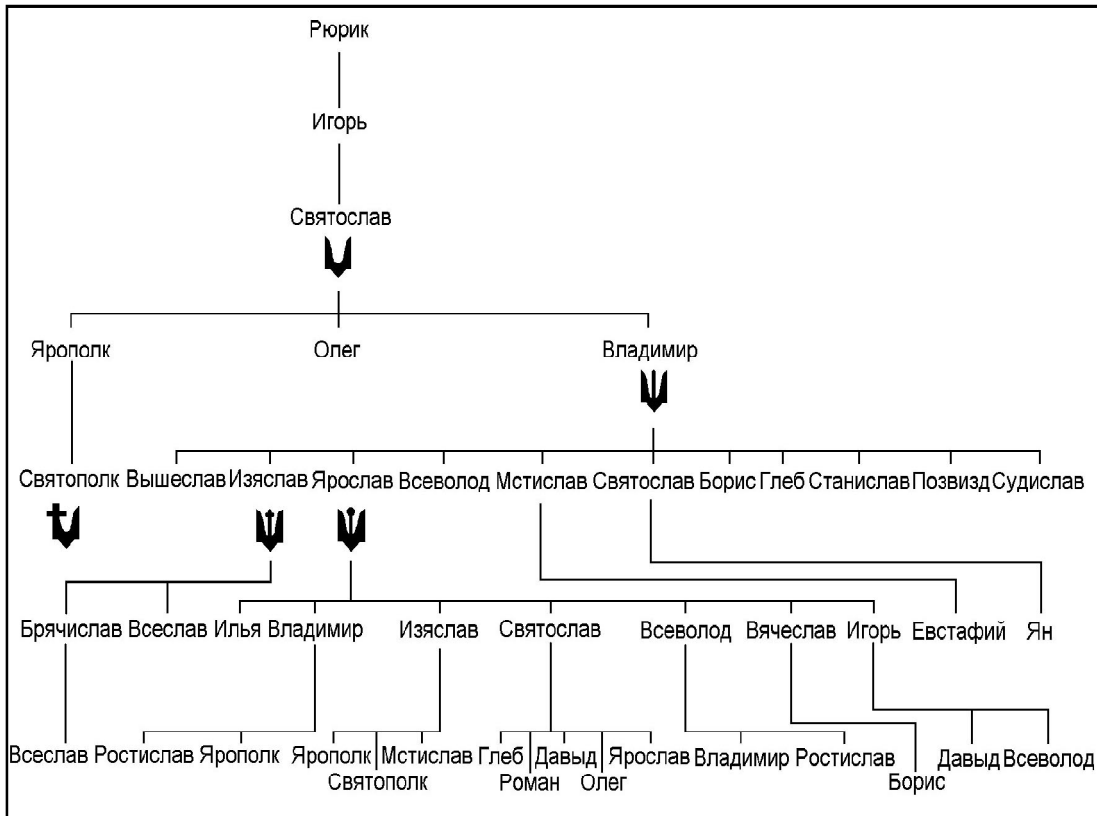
Рюрик

Игорь

Святослав

Ярополк Олег Владимир

Святополк Вышеслав Изяслав Ярослав Всеволод Мстислав Святослав Борис Глеб Станислав Позвизд Судислав

Брячислав Всеслав Илья Владимир Изяслав Святослав Всеволод Вячеслав Игорь Евстафий Ян

Всеслав Ростислав Ярополк Ярополк Мстислав Святополк Глеб Роман Давыд Олег Ярослав Владимир Ростислав Борис Давыд Всеволод